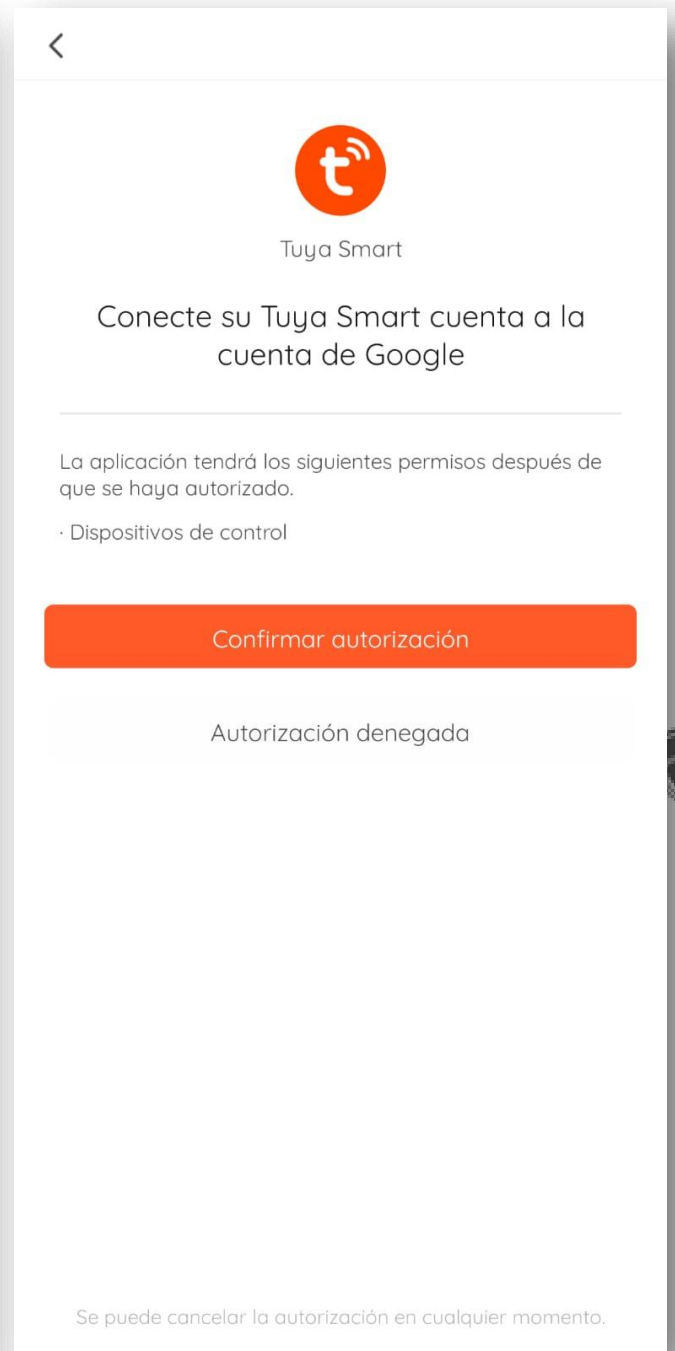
Tuya Smart

Conecte su Tuya Smart cuenta a la cuenta de Google

La aplicación tendrá los siguientes permisos después de que se haya autorizado.

· Dispositivos de control

Confirmar autorización

Autorización denegada

Se puede cancelar la autorización en cualquier momento.